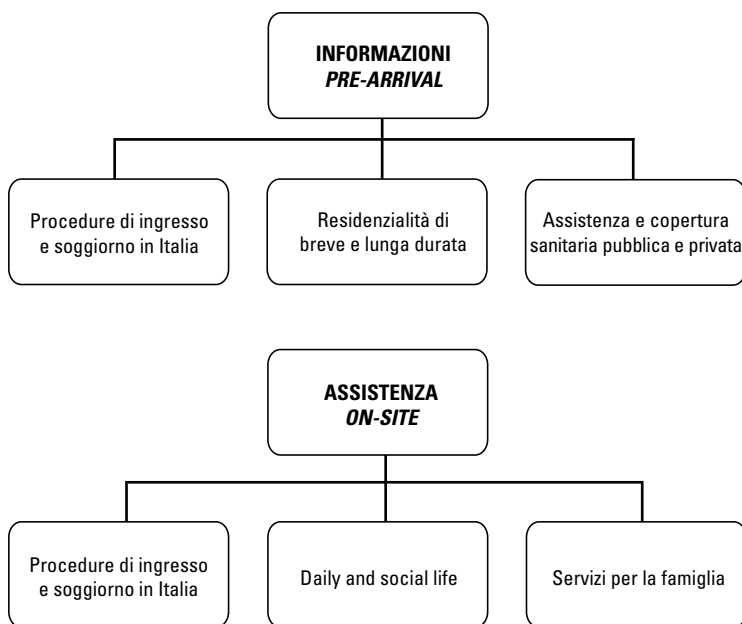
**INFORMAZIONI**
***PRE-ARRIVAL***

Procedure di ingresso e soggiorno in Italia

Residenzialità di breve e lunga durata

Assistenza e copertura sanitaria pubblica e privata

**ASSISTENZA**
***ON-SITE***

Procedure di ingresso e soggiorno in Italia

Daily and social life

Servizi per la famiglia